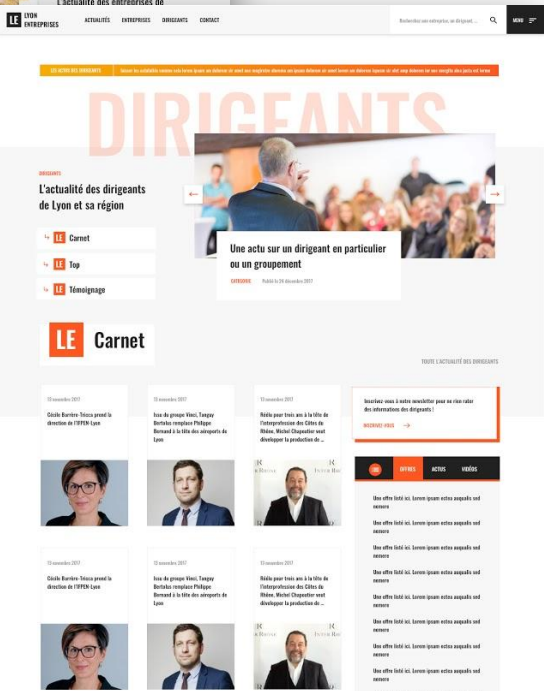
L'actualité des entreprises de

LE LYON ENTREPRISES

ACTUALITÉS ENTREPRISES DIRIGEANTS CONTACT

Rechercher une entreprise, un dirigeant...

MENU

LES ACTUS DES DIRIGEANTS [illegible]

DIRIGEANTS

DIRIGEANTS

L'actualité des dirigeants de Lyon et sa région

LE Carnet

LE Top

LE Témoignage

Une actu sur un dirigeant en particulier ou un groupement

CATÉGORIE Publié le 24 décembre 2017

LE Carnet

TOUTE L'ACTUALITÉ DES DIRIGEANTS

13 novembre 2017
Cécile Barrière-Trécu prend la direction de l'IFPEN-Lyon

13 novembre 2017
Issu du groupe Vinci, Tanguy Bertolus remplace Philippe Bernand à la tête des aéroports de Lyon

13 novembre 2017
Réélu pour trois ans à la tête de l'interprofession des Côtes du Rhône, Michel Chapoutier veut développer la production de ...

Inscrivez-vous à notre newsletter pour ne rien rater des informations des dirigeants !

INSCRIVEZ-VOUS

LEO OFFRES ACTUS VIDÉOS

Une offre listé ici. Lorem ipsum estus auqalis sed numero

Une offre listé ici. Lorem ipsum estus auqalis sed numero

Une offre listé ici. Lorem ipsum estus auqalis sed numero

Une offre listé ici. Lorem ipsum estus auqalis sed numero

Une offre listé ici. Lorem ipsum estus auqalis sed numero

Une offre listé ici. Lorem ipsum estus auqalis sed numero

Une offre listé ici. Lorem ipsum estus auqalis sed numero

Une offre listé ici. Lorem ipsum estus auqalis sed numero

13 novembre 2017
Cécile Barrière-Trécu prend la direction de l'IFPEN-Lyon

13 novembre 2017
Issu du groupe Vinci, Tanguy Bertolus remplace Philippe Bernand à la tête des aéroports de Lyon

13 novembre 2017
Réélu pour trois ans à la tête de l'interprofession des Côtes du Rhône, Michel Chapoutier veut développer la production de ...